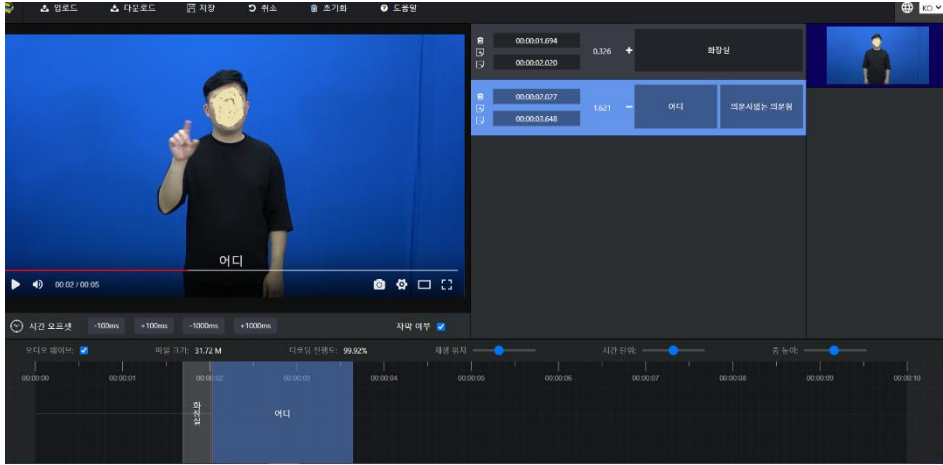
업로드 다운로드 저장 취소 초기화 도움말 KO

00:00:01.694
00:00:02.020
0.326 +
화장실

00:00:02.077
00:00:03.648
1.621 −
어디
의문사없는 의문형

어디

00:02 / 00:05

시간 오프셋 -100ms +100ms -1000ms +1000ms 자막 여부

오디오 웨이브: 파일 크기: 31.72 M 디코딩 진행도: 99.92% 재생 위치 시간 단위 줌 높이

00:00:00 00:00:01 00:00:02 00:00:03 00:00:04 00:00:05 00:00:06 00:00:07 00:00:08 00:00:09 00:00:10

화장실
어디